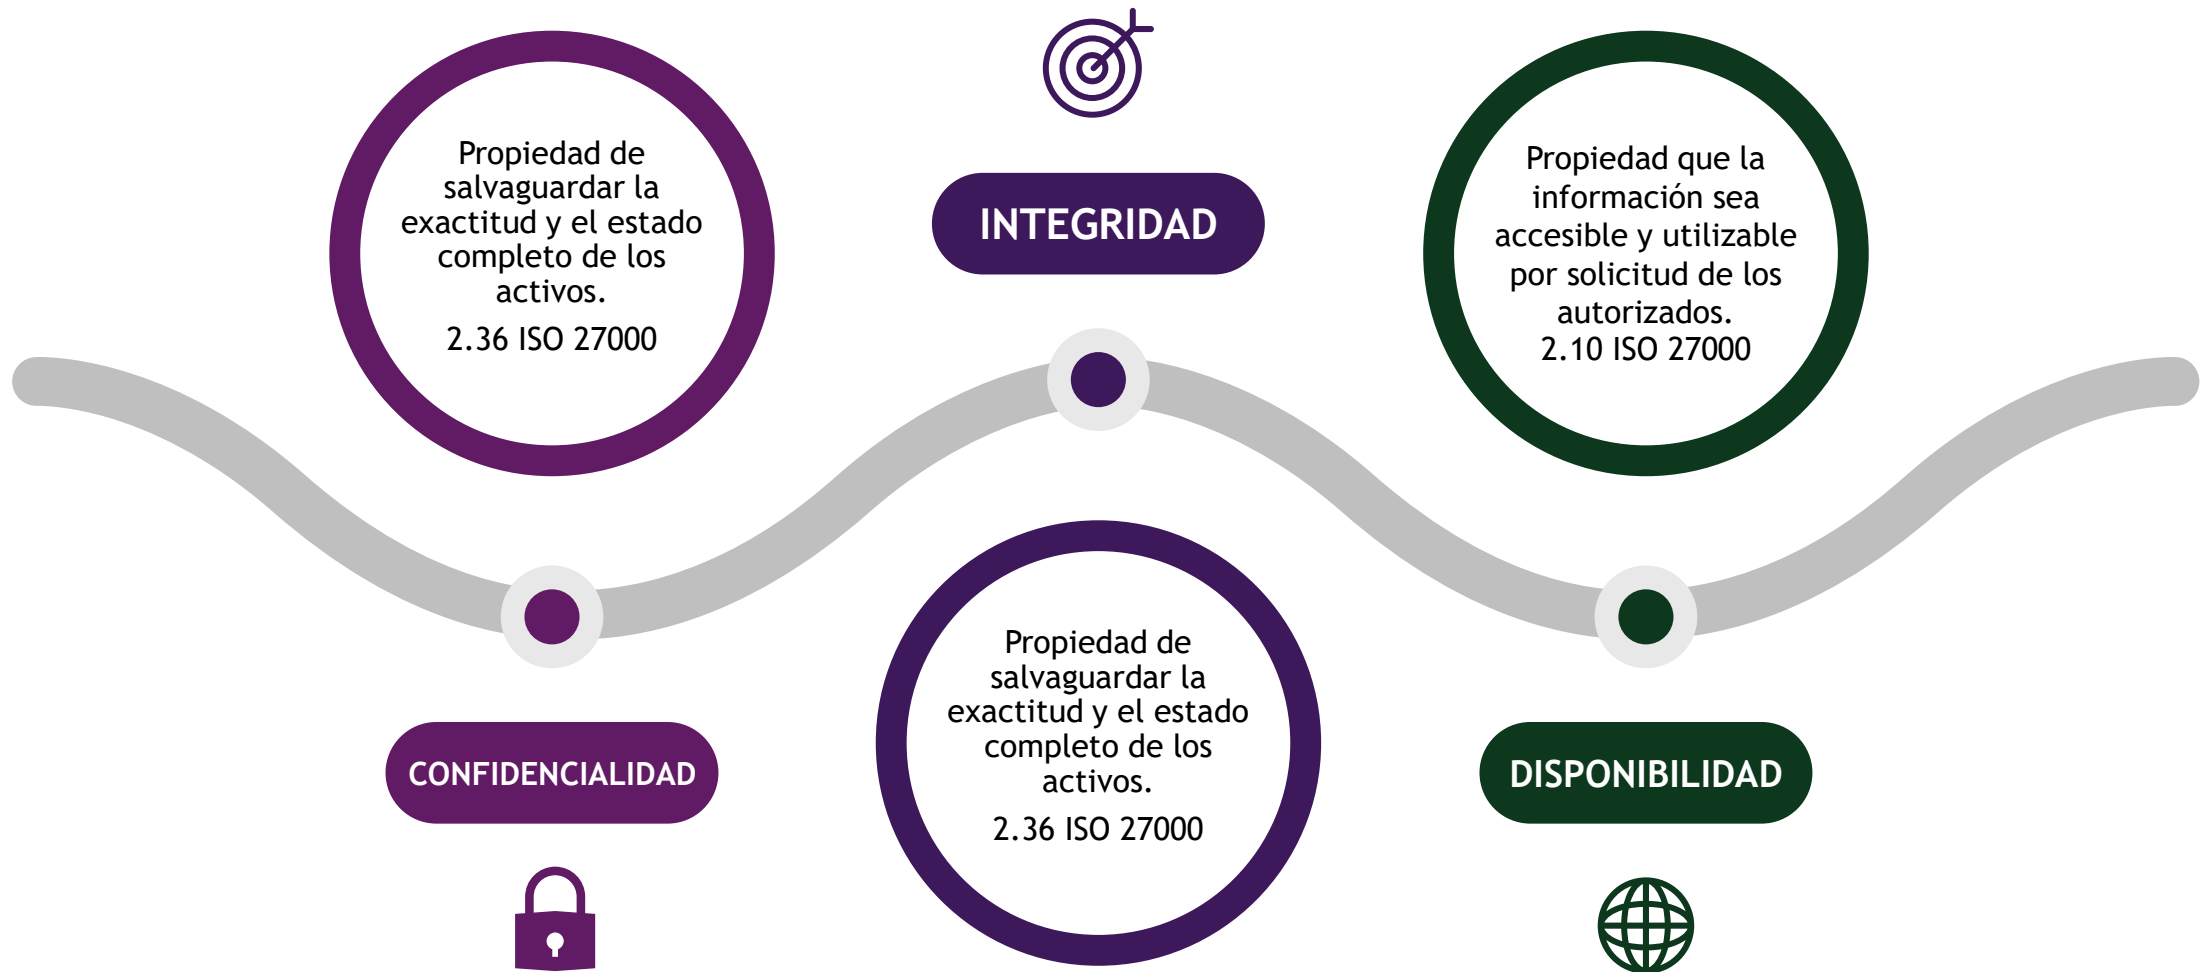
Propiedad de salvaguardar la exactitud y el estado completo de los activos.
2.36 ISO 27000

INTEGRIDAD

Propiedad que la información sea accesible y utilizable por solicitud de los autorizados.
2.10 ISO 27000

CONFIDENCIALIDAD

Propiedad de salvaguardar la exactitud y el estado completo de los activos.
2.36 ISO 27000

DISPONIBILIDAD